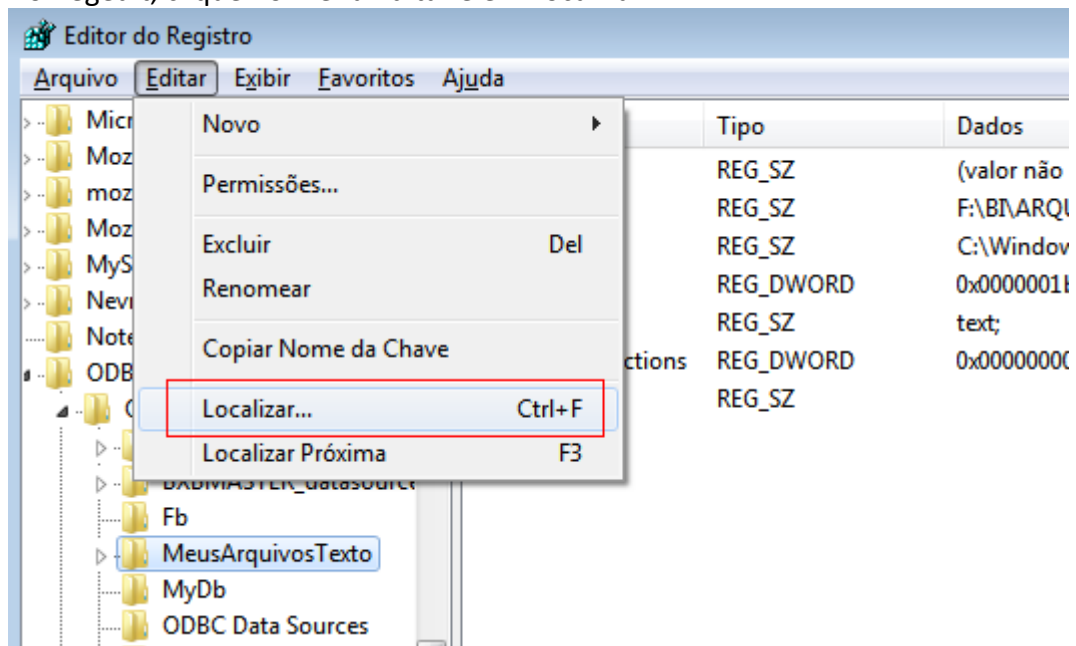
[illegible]

Editor do Registro

Arquivo Editar Exibir Favoritos Ajuda

Micr
Moz
moz
Moz
MyS
Nev
Note
ODB
BXBMASTER_datasource
Fb
MeusArquivosTexto
MyDb
ODBC Data Sources

Novo
Permissões...
Excluir Del
Renomear
Copiar Nome da Chave
Localizar... Ctrl+F
Localizar Próxima F3

| | Tipo | Dados |
|---|---|---|
| | REG_SZ | (valor não |
| | REG_SZ | F:\BI\ARQU |
| | REG_SZ | C:\Window |
| | REG_DWORD | 0x0000001 |
| | REG_SZ | text; |
| ctions | REG_DWORD | 0x0000000 |
| | REG_SZ | |